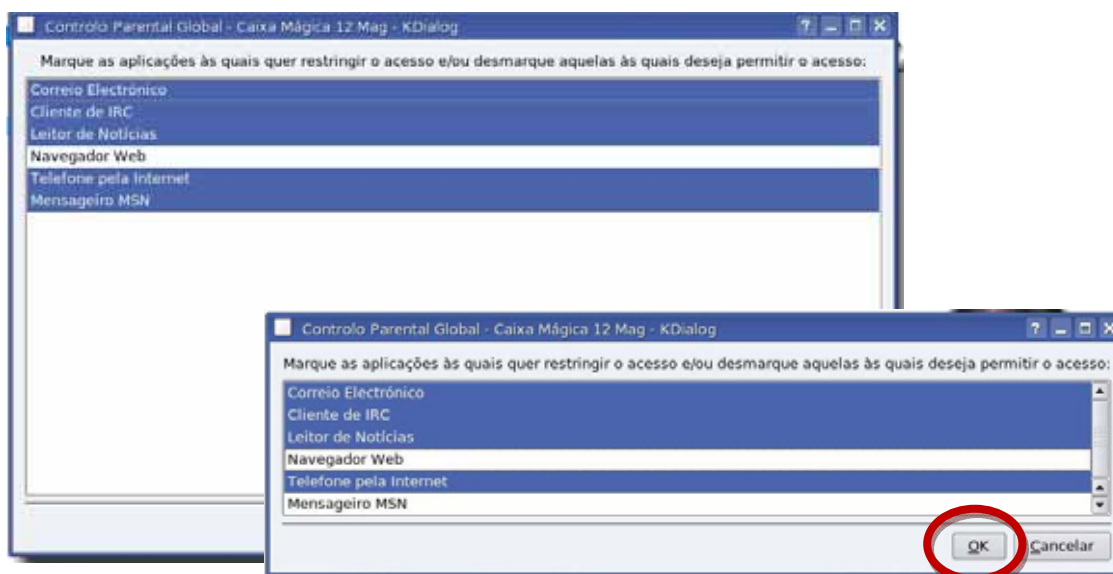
Controlo Parental Global - Caixa Mágica 12 Mag - KDialog

? _ □ X

Marque as aplicações às quais quer restringir o acesso e/ou desmarque aquelas às quais deseja permitir o acesso:

Correio Electrónico
Cliente de IRC
Leitor de Notícias
Navegador Web
Telefone pela Internet
Mensageiro MSN

Controlo Parental Global - Caixa Mágica 12 Mag - KDialog

? _ □ X

Marque as aplicações às quais quer restringir o acesso e/ou desmarque aquelas às quais deseja permitir o acesso:

Correio Electrónico
Cliente de IRC
Leitor de Notícias
Navegador Web
Telefone pela Internet
Mensageiro MSN

OK
Cancelar